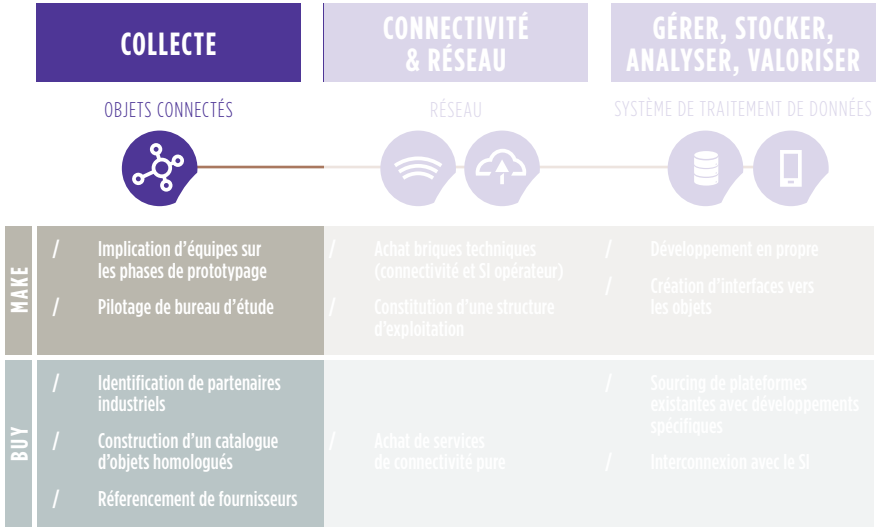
COLLECTE

CONNECTIVITÉ & RÉSEAU

GÉRER, STOCKER, ANALYSER, VALORISER

OBJETS CONNECTÉS

RÉSEAU

SYSTÈME DE TRAITEMENT DE DONNÉES

MAKE

/ Implication d'équipes sur les phases de prototypage

/ Pilotage de bureau d'étude

/ Achat briques techniques (connectivité et SI opérateur)

/ Constitution d'une structure d'exploitation

/ Développement en propre

/ Création d'interfaces vers les objets

BUY

/ Identification de partenaires industriels

/ Construction d'un catalogue d'objets homologués

/ Réferencement de fournisseurs

/ Achat de services de connectivité pure

/ Sourcing de plateformes existantes avec développements spécifiques

/ Interconnexion avec le SI